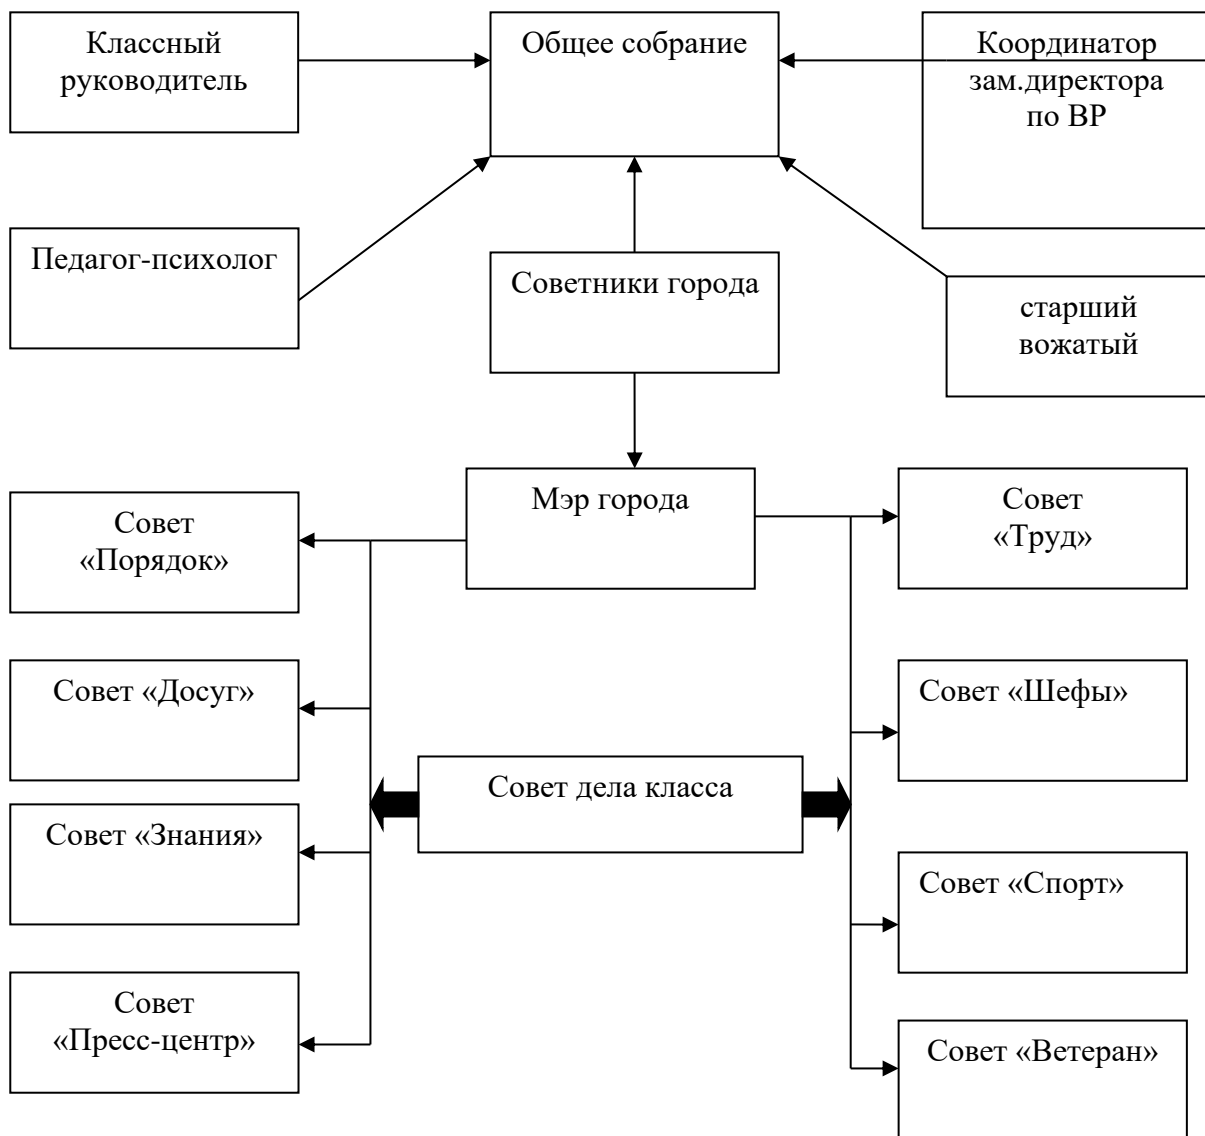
Классный руководитель

Общее собрание

Координатор зам.директора по ВР

Педагог-психолог

Советники города

старший вожатый

Мэр города

Совет «Порядок»

Совет «Труд»

Совет «Досуг»

Совет «Шефы»

Совет дела класса

Совет «Знания»

Совет «Спорт»

Совет «Пресс-центр»

Совет «Ветеран»